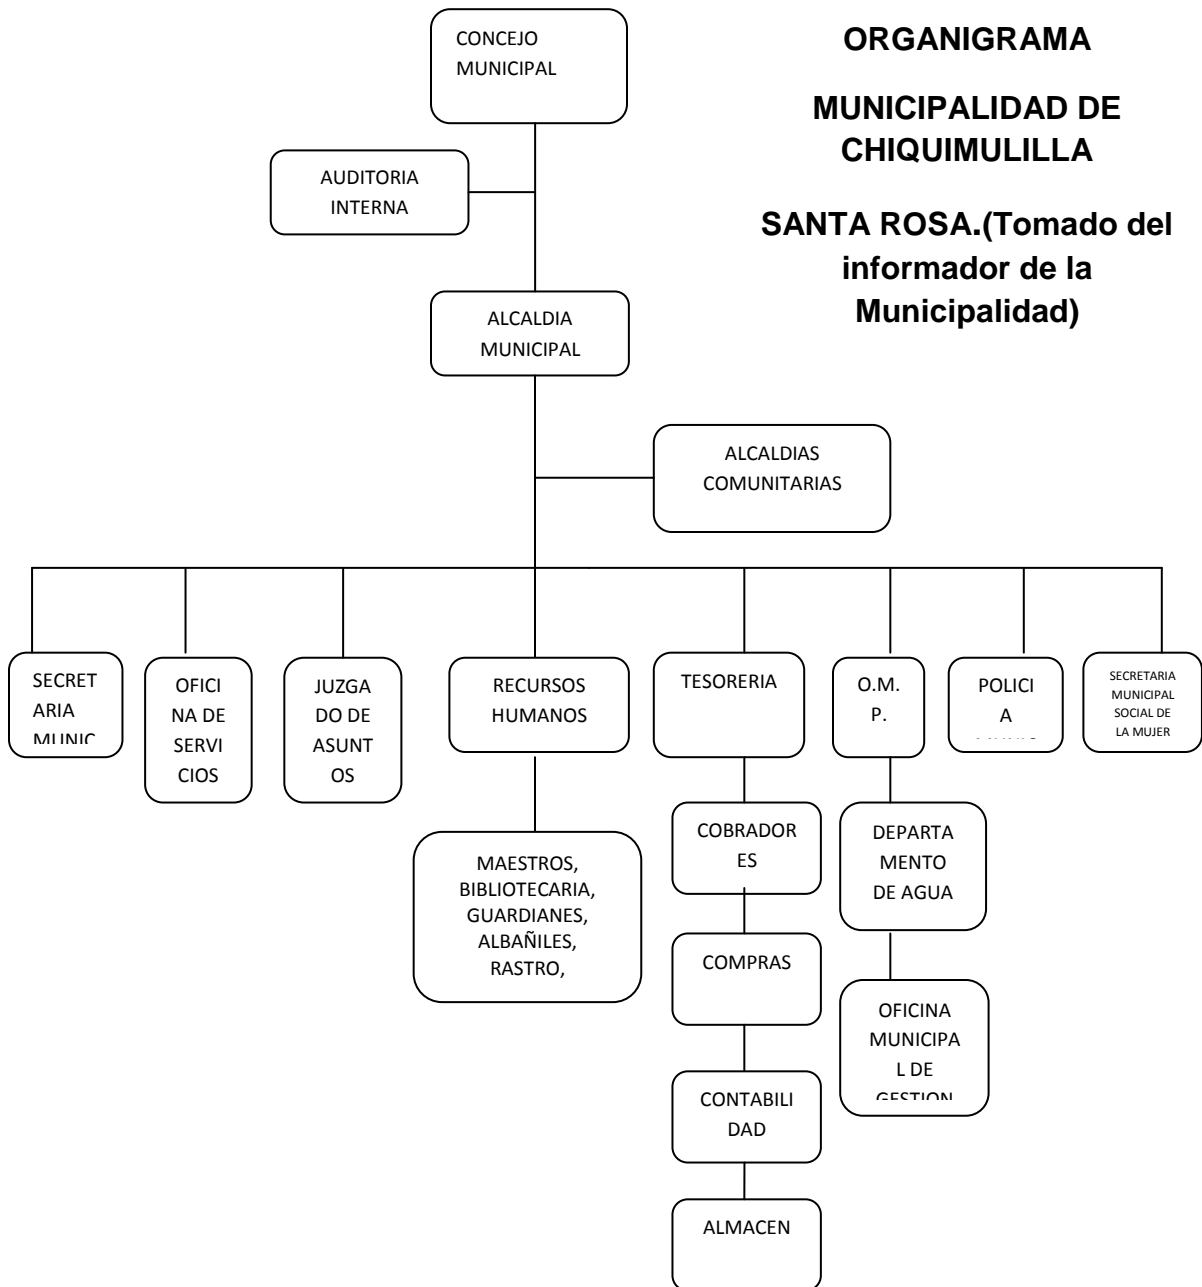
ORGANIGRAMA

MUNICIPALIDAD DE CHIQUIMULILLA

SANTA ROSA.(Tomado del informador de la Municipalidad)

CONCEJO MUNICIPAL

AUDITORIA INTERNA

ALCALDIA MUNICIPAL

ALCALDIAS COMUNITARIAS

SECRETARIA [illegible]

OFICINA DE SERVICIOS

JUZGADO DE ASUNTOS

RECURSOS HUMANOS

TESORERIA

O.M.P.

POLICIA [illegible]

SECRETARIA MUNICIPAL SOCIAL DE LA MUJER

MAESTROS, BIBLIOTECARIA, GUARDIANES, ALBAÑILES, RASTRO,

COBRADORES

COMPRAS

CONTABILIDAD

ALMACEN

DEPARTAMENTO DE AGUA

OFICINA MUNICIPAL DE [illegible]